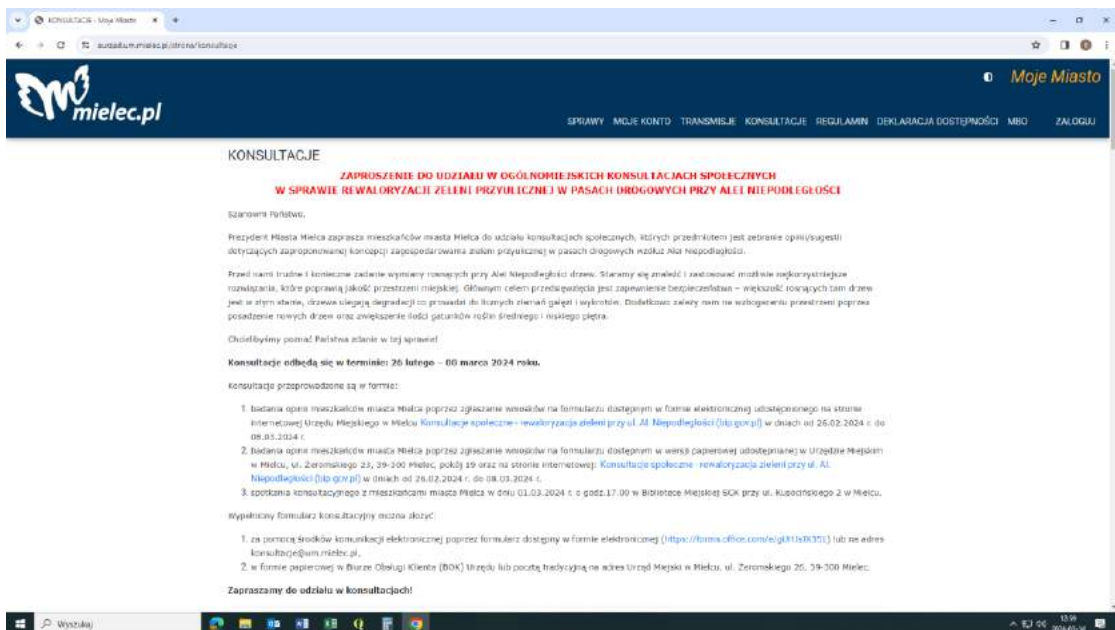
KONSULTACJE - Moje Miasto

eurzad.um.mielec.pl/strona/konsultacje

mielec.pl

Moje Miasto

SPRAWY MOJE KONTO TRANSMISJE KONSULTACJE REGULAMIN DEKLARACJA DOSTĘPNOŚCI MBO ZALOGUJ

KONSULTACJE

ZAPROSZENIE DO UDZIAŁU W OGÓLNOMIEJSKICH KONSULTACJACH SPOŁECZNYCH W SPRAWIE REWALORYZACJI ZIELENI PRZYULICZNEJ W PASACH DROGOWYCH PRZY ALEI NIEPODLEGŁOŚCI

Szanowni Państwo,

Prezydent Miasta Mielca zaprasza mieszkańców miasta Mielca do udziału konsultacjach społecznych, których przedmiotem jest zebranie opinii/sugestii dotyczących zaproponowanej koncepcji zagospodarowania zieleni przyulicznej w pasach drogowych wzdłuż Alei Niepodległości.

Przed nami trudne i konieczne zadanie wymiany rosnących przy Alei Niepodległości drzew. Staramy się znaleźć i zastosować możliwie najkorzystniejsze rozwiązania, które poprawią jakość przestrzeni miejskiej. Głównym celem przedsięwzięcia jest zapewnienie bezpieczeństwa – większość rosnących tam drzew jest w złym stanie, drzewa ulegają degradacji co prowadzi do licznych złamań gałęzi i wykrotów. Dodatkowo zależy nam na wzbogaceniu przestrzeni poprzez posadzenie nowych drzew oraz zwiększenie ilości gatunków roślin średniego i niskiego piętra.

Chcielibyśmy poznać Państwa zdanie w tej sprawie!

Konsultacje odbędą się w terminie: 26 lutego – 08 marca 2024 roku.

Konsultacje przeprowadzone są w formie:

1. badania opinii mieszkańców miasta Mielca poprzez zgłaszanie wniosków na formularzu dostępnym w formie elektronicznej udostępnionego na stronie internetowej Urzędu Miejskiego w Mielcu Konsultacje społeczne - rewaloryzacja zieleni przy ul. Al. Niepodległości (bip.gov.pl) w dniach od 26.02.2024 r. do 08.03.2024 r.
2. badania opinii mieszkańców miasta Mielca poprzez zgłaszanie wniosków na formularzu dostępnym w wersji papierowej udostępnianej w Urzędzie Miejskim w Mielcu, ul. Żeromskiego 26, 39-300 Mielec, pokój 19 oraz na stronie internetowej: Konsultacje społeczne - rewaloryzacja zieleni przy ul. Al. Niepodległości (bip.gov.pl) w dniach od 26.02.2024 r. do 08.03.2024 r.
3. spotkania konsultacyjnego z mieszkańcami miasta Mielca w dniu 01.03.2024 r. o godz.17.00 w Bibliotece Miejskiej SCK przy ul. Kusocińskiego 2 w Mielcu.

Wypełniony formularz konsultacyjny można złożyć:

1. za pomocą środków komunikacji elektronicznej poprzez formularz dostępny w formie elektronicznej (https://forms.office.com/e/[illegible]) lub na adres konsultacje@um.mielec.pl,
2. w formie papierowej w Biurze Obsługi Klienta (BOK) Urzędu lub pocztą tradycyjną na adres Urząd Miejski w Mielcu, ul. Żeromskiego 26, 39-300 Mielec.

Zapraszamy do odziału w konsultacjach!

Wyszukaj